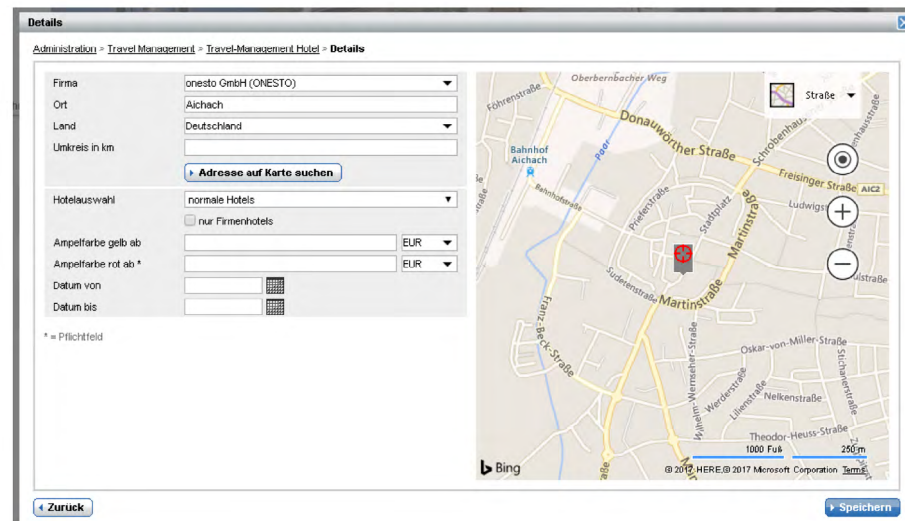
Details

Administration > Travel Management > Travel-Management Hotel > Details

Firma onesto GmbH (ONESTO)
Ort Aichach
Land Deutschland
Umkreis in km
Adresse auf Karte suchen

Hotelauswahl normale Hotels
nur Firmenhotels
Ampelfarbe gelb ab EUR
Ampelfarbe rot ab * EUR
Datum von
Datum bis

* = Pflichtfeld

Straße
Oberbernbacher Weg
Föhrenstraße
Bahnhof Aichach
Donauwörther Straße
Schrobenhau
Freisinger Straße AIC2
Paar
Bahnhofstraße
Ludwigs
Priefer
Stadtplatz
Martinstraße
Suderstraße
Franz-Beck-Straße
Oskar-von-Miller-Straße
Wilhelm-Wernseher-Straße
Werdenstraße
Lilienstraße
Nelkenstraße
Theodor-Heuss-Straße
Stichanerstraße
ulstraße
1000 Fuß
250 m
Bing
© 2017 HERE, © 2017 Microsoft Corporation Terms

Zurück
Speichern